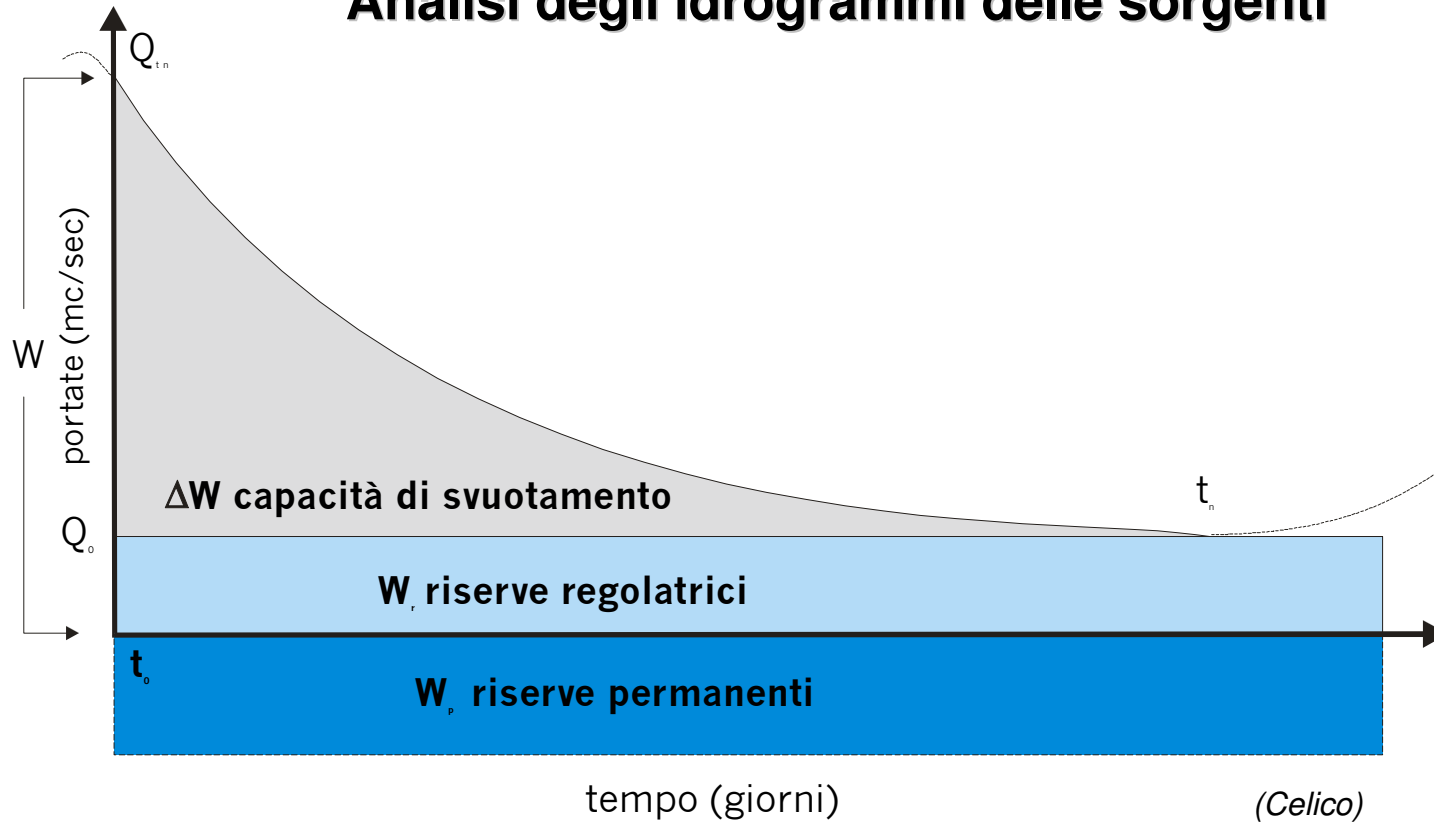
Analisi degli idrogrammi delle sorgenti

$Q_{tn}$

W

portate (mc/sec)

$\Delta$W capacità di svuotamento

$t_n$

$Q_0$

$W_r$ riserve regolatrici

$t_0$

$W_p$ riserve permanenti

tempo (giorni)

(Celico)